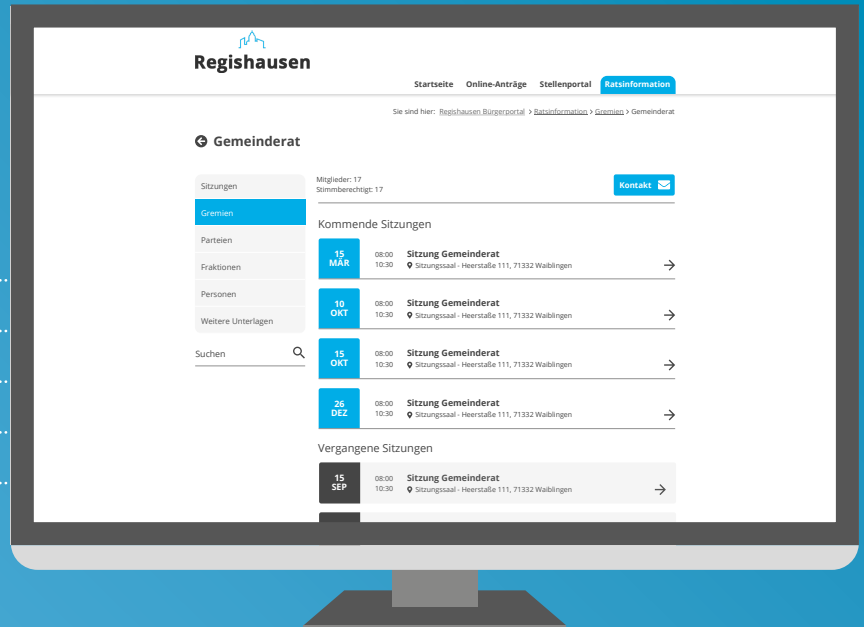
Regishausen

Startseite Online-Anträge Stellenportal Ratsinformation

Sie sind hier: Regishausen Bürgerportal > Ratsinformation > Gremien > Gemeinderat

Gemeinderat

Sitzungen
Gremien
Parteien
Fraktionen
Personen
Weitere Unterlagen

Suchen

Mitglieder: 17
Stimmberechtigt: 17

Kontakt

Kommende Sitzungen

15 MÄR 08:00 10:30 Sitzung Gemeinderat
Sitzungssaal - Heerstaße 111, 71332 Waiblingen

10 OKT 08:00 10:30 Sitzung Gemeinderat
Sitzungssaal - Heerstaße 111, 71332 Waiblingen

15 OKT 08:00 10:30 Sitzung Gemeinderat
Sitzungssaal - Heerstaße 111, 71332 Waiblingen

26 DEZ 08:00 10:30 Sitzung Gemeinderat
Sitzungssaal - Heerstaße 111, 71332 Waiblingen

Vergangene Sitzungen

15 SEP 08:00 10:30 Sitzung Gemeinderat
Sitzungssaal - Heerstaße 111, 71332 Waiblingen